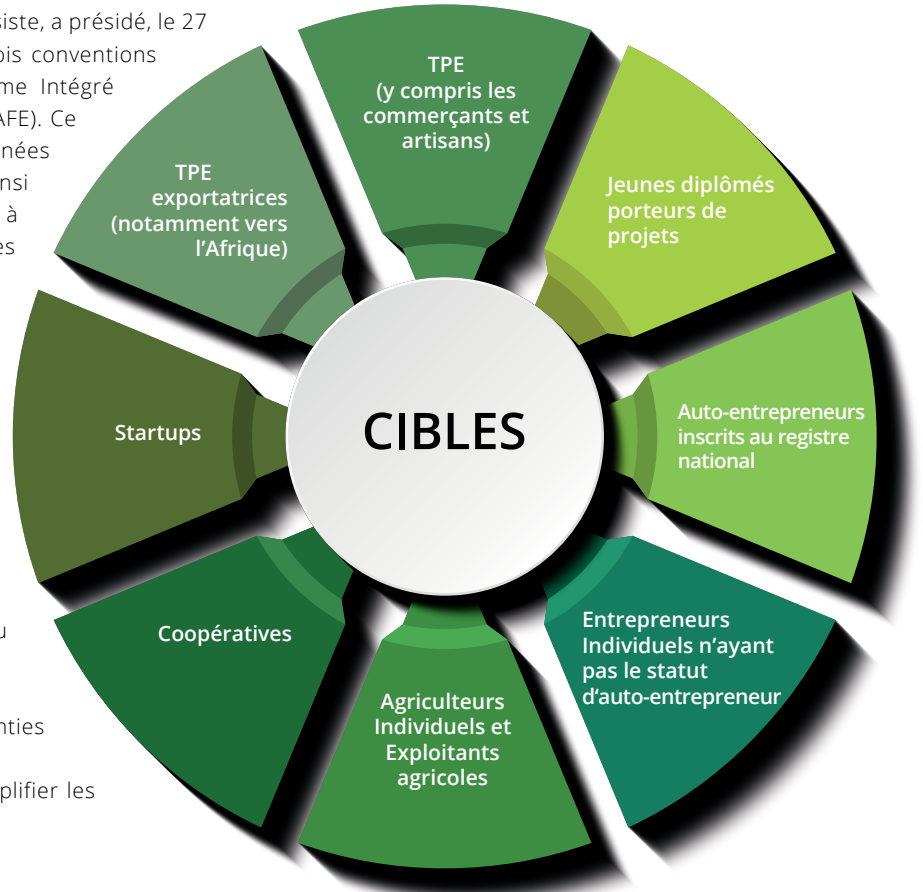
siste, a présidé, le 27
ois conventions
me Intégré
AFE). Ce
nées
nsi
à
es

u

nties

plifier les

TPE
(y compris les commerçants et artisans)

Jeunes diplômés porteurs de projets

Auto-entrepreneurs inscrits au registre national

Entrepreneurs Individuels n'ayant pas le statut d'auto-entrepreneur

Agriculteurs Individuels et Exploitants agricoles

Coopératives

Startups

TPE exportatrices (notamment vers l'Afrique)

CIBLES